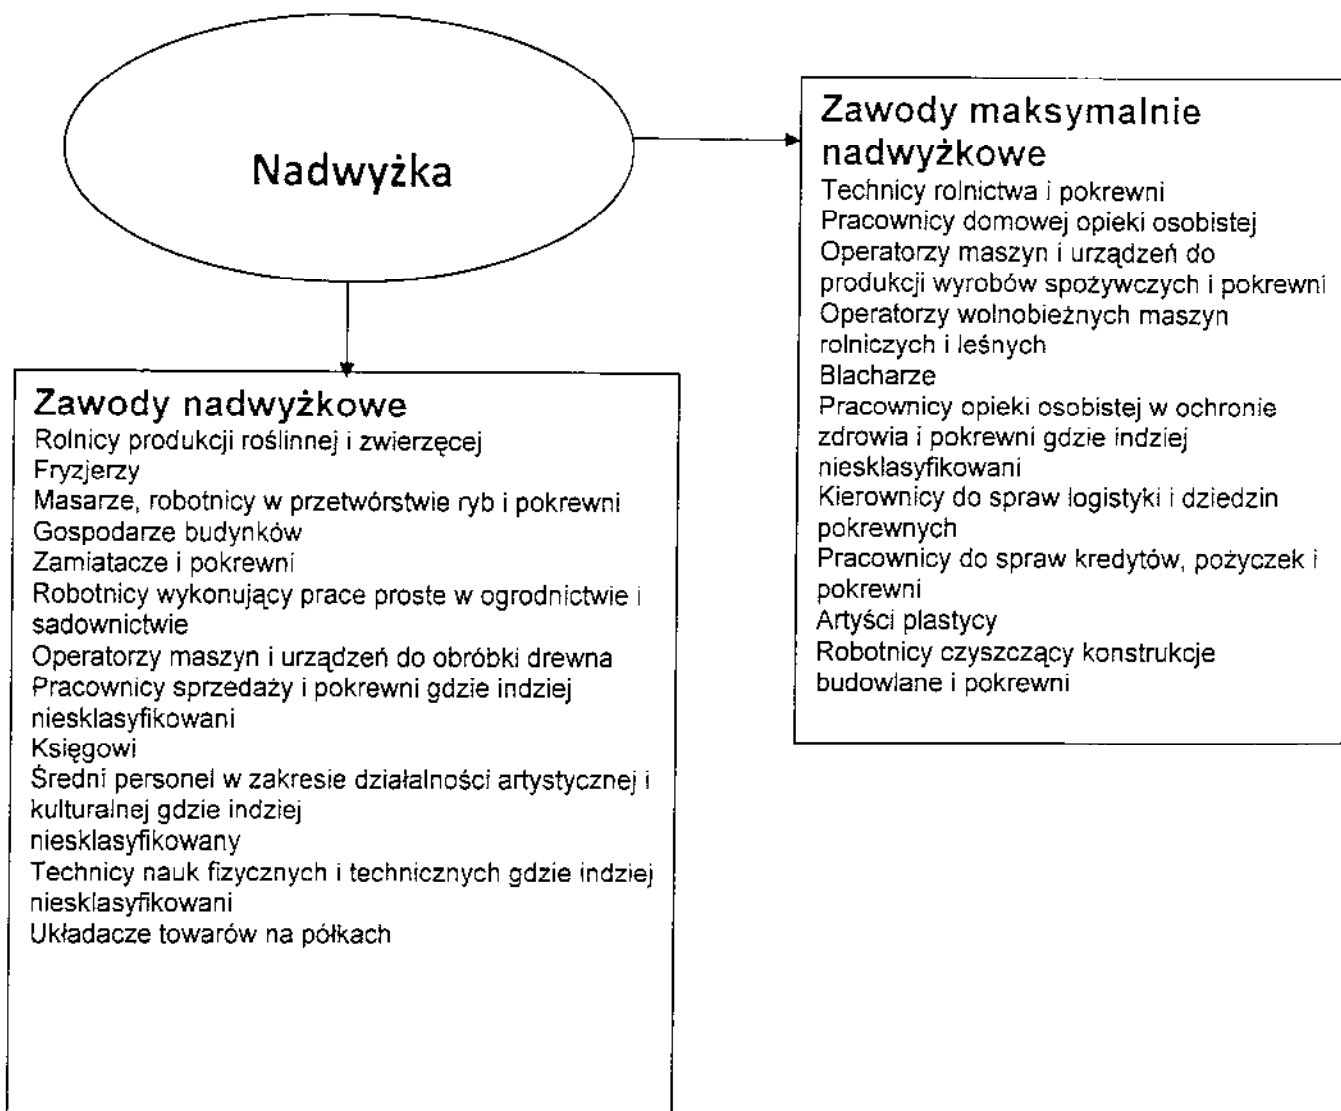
Nadwyżka

Zawody maksymalnie nadwyżkowe
Technicy rolnictwa i pokrewni
Pracownicy domowej opieki osobistej
Operatorzy maszyn i urządzeń do produkcji wyrobów spożywczych i pokrewni
Operatorzy wolnobieżnych maszyn rolniczych i leśnych
Blacharze
Pracownicy opieki osobistej w ochronie zdrowia i pokrewni gdzie indziej niesklasyfikowani
Kierownicy do spraw logistyki i dziedzin pokrewnych
Pracownicy do spraw kredytów, pożyczek i pokrewni
Artyści plastycy
Robotnicy czyszczący konstrukcje budowlane i pokrewni

Zawody nadwyżkowe
Rolnicy produkcji roślinnej i zwierzęcej
Fryzjerzy
Masarze, robotnicy w przetwórstwie ryb i pokrewni
Gospodarze budynków
Zamiatacze i pokrewni
Robotnicy wykonujący prace proste w ogrodnictwie i sadownictwie
Operatorzy maszyn i urządzeń do obróbki drewna
Pracownicy sprzedaży i pokrewni gdzie indziej niesklasyfikowani
Księgowi
Średni personel w zakresie działalności artystycznej i kulturalnej gdzie indziej niesklasyfikowany
Technicy nauk fizycznych i technicznych gdzie indziej niesklasyfikowani
Układacze towarów na półkach